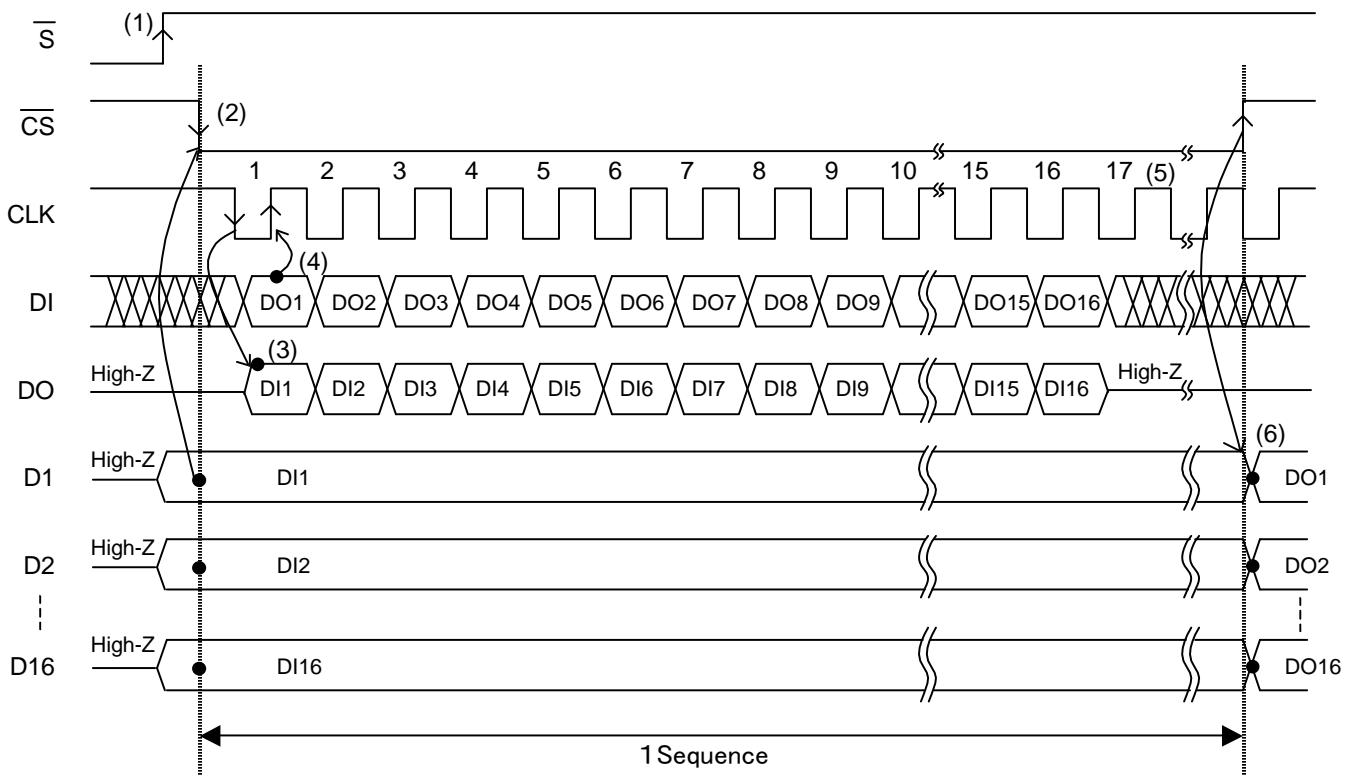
$\overline{S}$ (1)

$\overline{CS}$ (2)

CLK 1 2 3 4 5 6 7 8 9 10 15 16 17 (5)

(4)

DI DO1 DO2 DO3 DO4 DO5 DO6 DO7 DO8 DO9 DO15 DO16

(3)

DO High-Z DI1 DI2 DI3 DI4 DI5 DI6 DI7 DI8 DI9 DI15 DI16 High-Z

(6)

D1 High-Z DI1 DO1

D2 High-Z DI2 DO2

D16 High-Z DI16 DO16

1Sequence